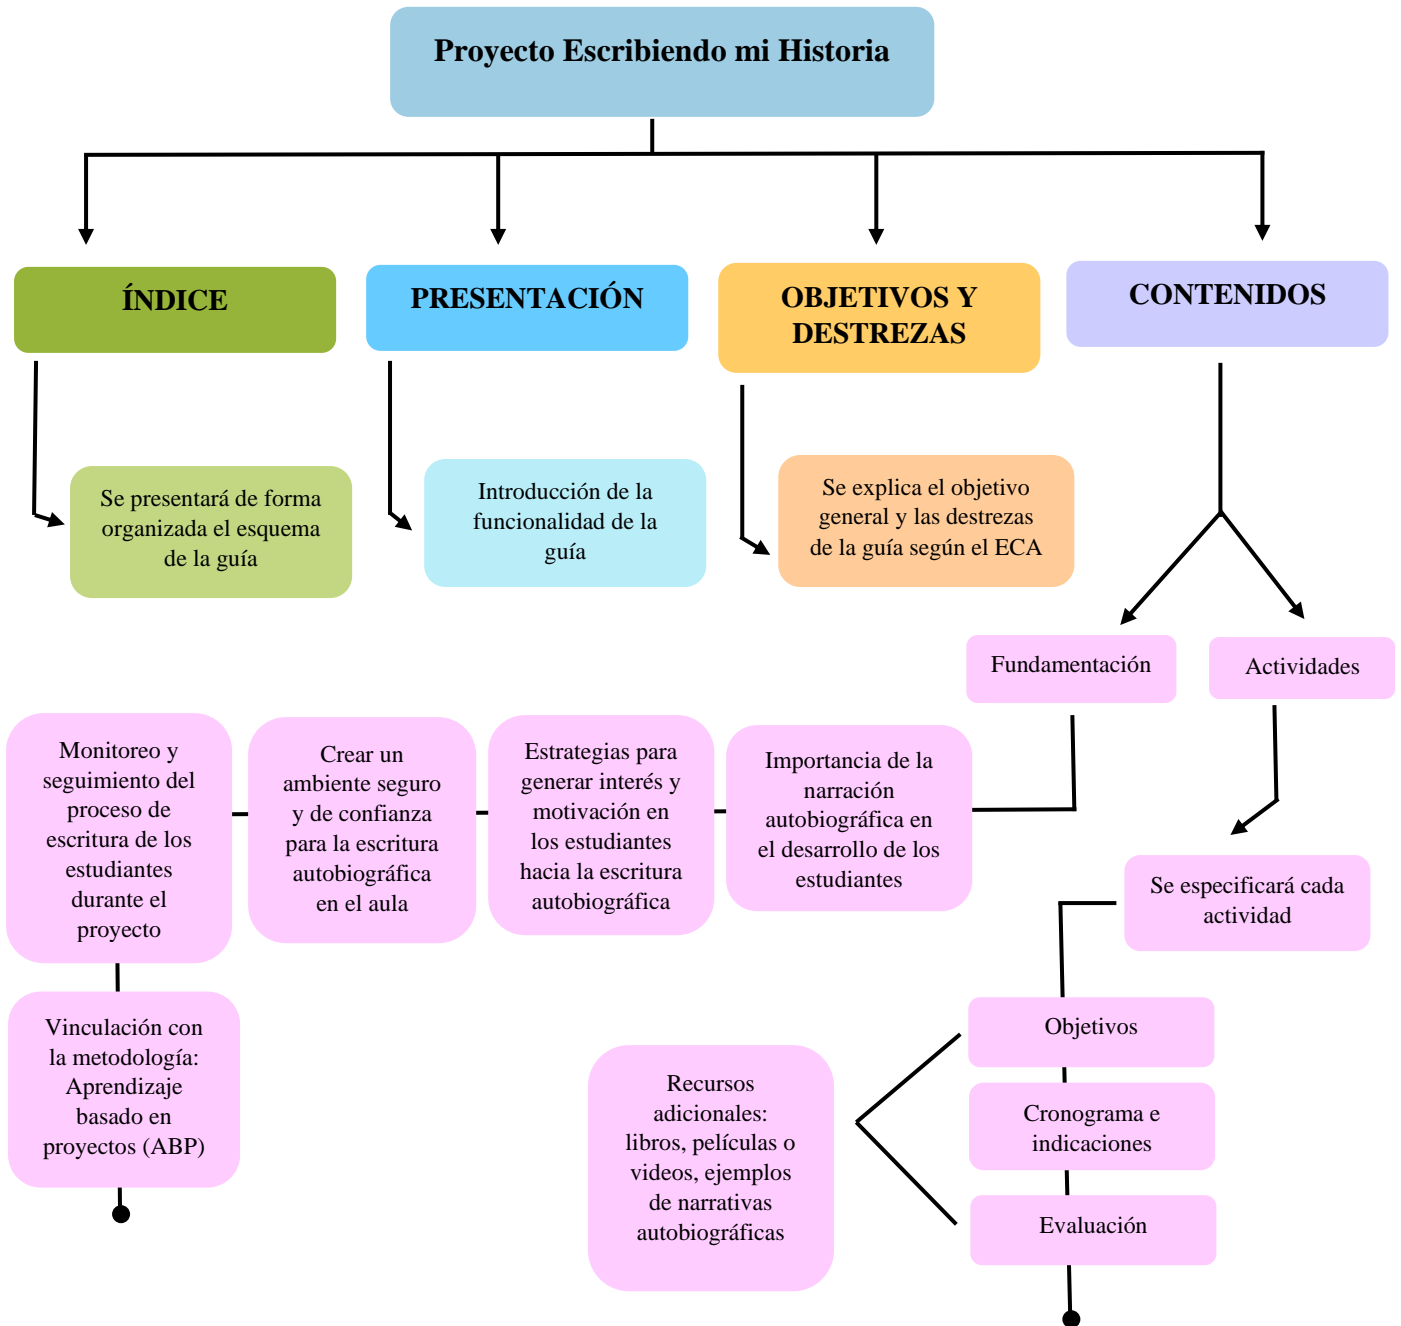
Proyecto Escribiendo mi Historia

ÍNDICE

PRESENTACIÓN

OBJETIVOS Y DESTREZAS

CONTENIDOS

Se presentará de forma organizada el esquema de la guía

Introducción de la funcionalidad de la guía

Se explica el objetivo general y las destrezas de la guía según el ECA

Fundamentación

Actividades

Importancia de la narración autobiográfica en el desarrollo de los estudiantes

Estrategias para generar interés y motivación en los estudiantes hacia la escritura autobiográfica

Crear un ambiente seguro y de confianza para la escritura autobiográfica en el aula

Monitoreo y seguimiento del proceso de escritura de los estudiantes durante el proyecto

Vinculación con la metodología: Aprendizaje basado en proyectos (ABP)

Se especificará cada actividad

Objetivos

Cronograma e indicaciones

Evaluación

Recursos adicionales: libros, películas o videos, ejemplos de narrativas autobiográficas